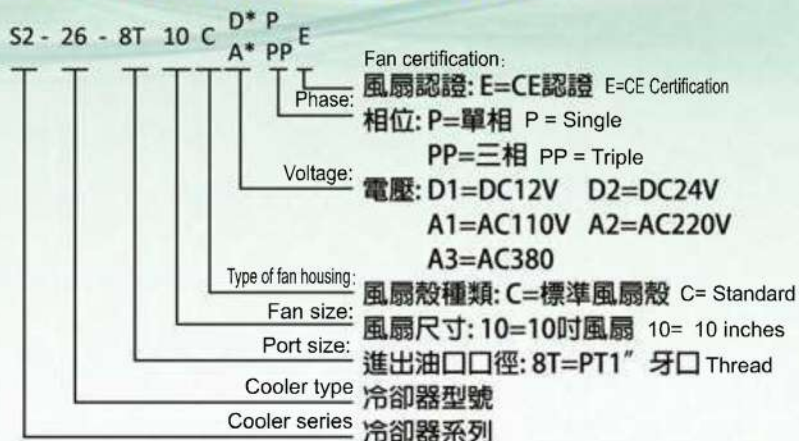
S2 - 26 - 8T 10 C D* P
A* PP E

Fan certification:
風扇認證: E=CE認證 E=CE Certification

Phase:
相位: P=單相 P = Single
PP=三相 PP = Triple

Voltage:
電壓: D1=DC12V D2=DC24V
A1=AC110V A2=AC220V
A3=AC380

Type of fan housing:
風扇殼種類: C=標準風扇殼 C= Standard

Fan size:
風扇尺寸: 10=10吋風扇 10= 10 inches

Port size:
進出油口口徑: 8T=PT1" 牙口 Thread

Cooler type 冷卻器型號

Cooler series 冷卻器系列